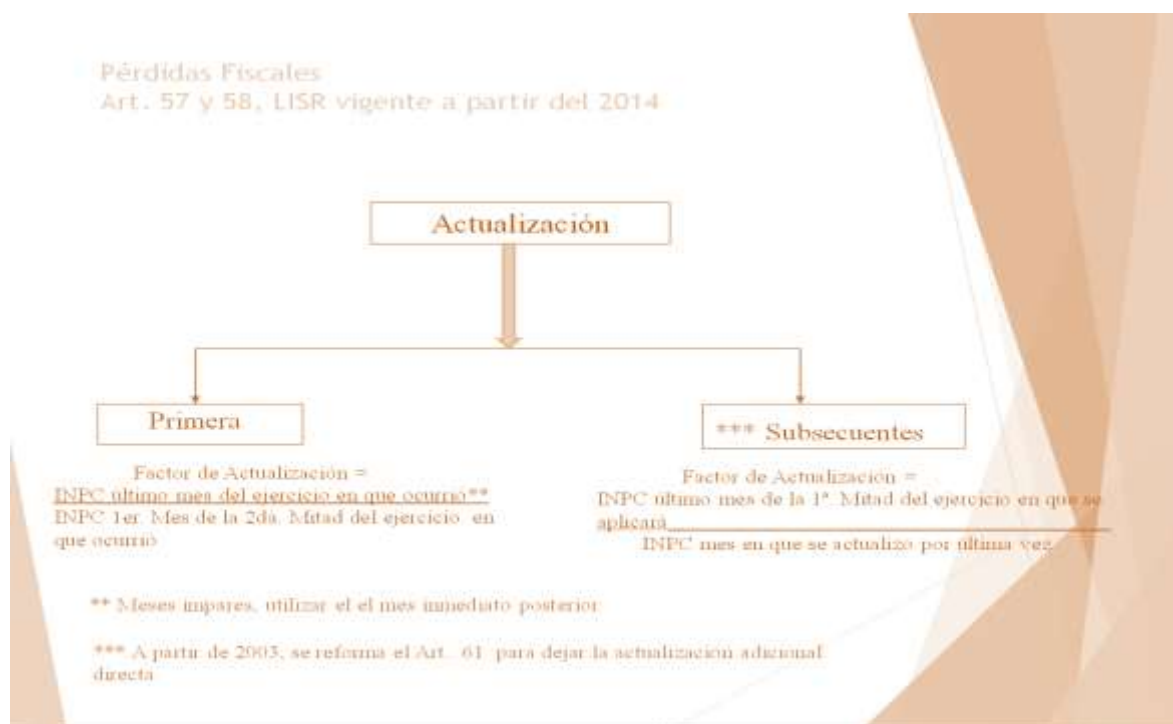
Pérdidas Fiscales
Art. 57 y 58, LISR vigente a partir del 2014

Actualización

Primera

*** Subsecuentes

Factor de Actualización =
INPC ultimo mes del ejercicio en que ocurrió**
INPC 1er. Mes de la 2da. Mitad del ejercicio en que ocurrio

Factor de Actualización =
INPC ultimo mes de la 1ª. Mitad del ejercicio en que se aplicará
INPC mes en que se actualizo por última vez

** Meses impares, utilizar el el mes inmediato posterior

*** A partir de 2003, se reforma el Art. 61 para dejar la actualización adicional directa